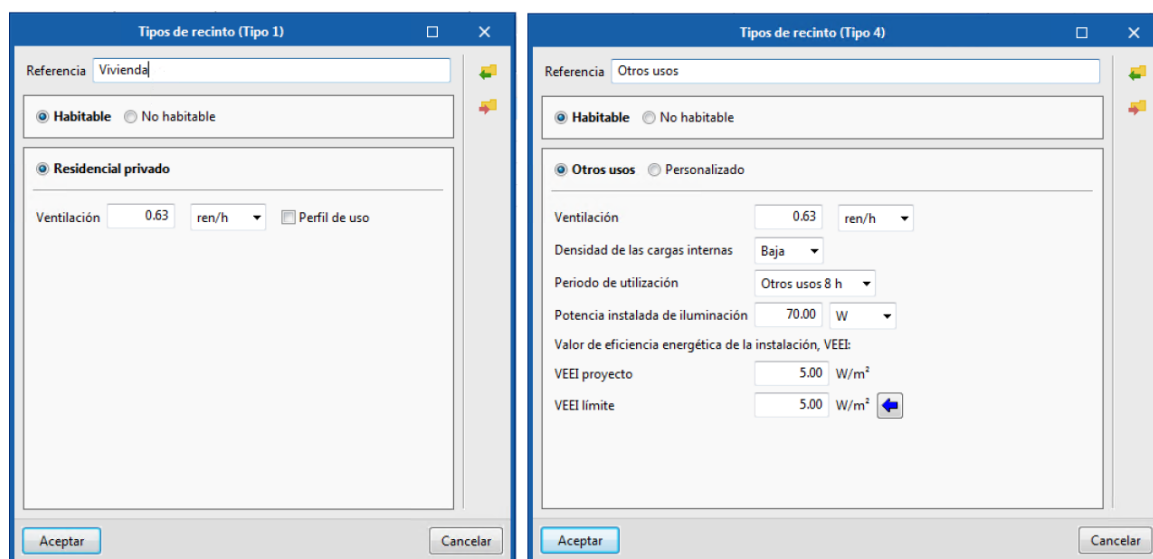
Tipos de recinto (Tipo 1)

Referencia Vivienda

Habitable No habitable

Residencial privado

Ventilación 0.63 ren/h Perfil de uso

Aceptar Cancelar

Tipos de recinto (Tipo 4)

Referencia Otros usos

Habitable No habitable

Otros usos Personalizado

Ventilación 0.63 ren/h

Densidad de las cargas internas Baja

Periodo de utilización Otros usos 8 h

Potencia instalada de iluminación 70.00 W

Valor de eficiencia energética de la instalación, VEEI:

VEEI proyecto 5.00 W/m²

VEEI límite 5.00 W/m²

Aceptar Cancelar